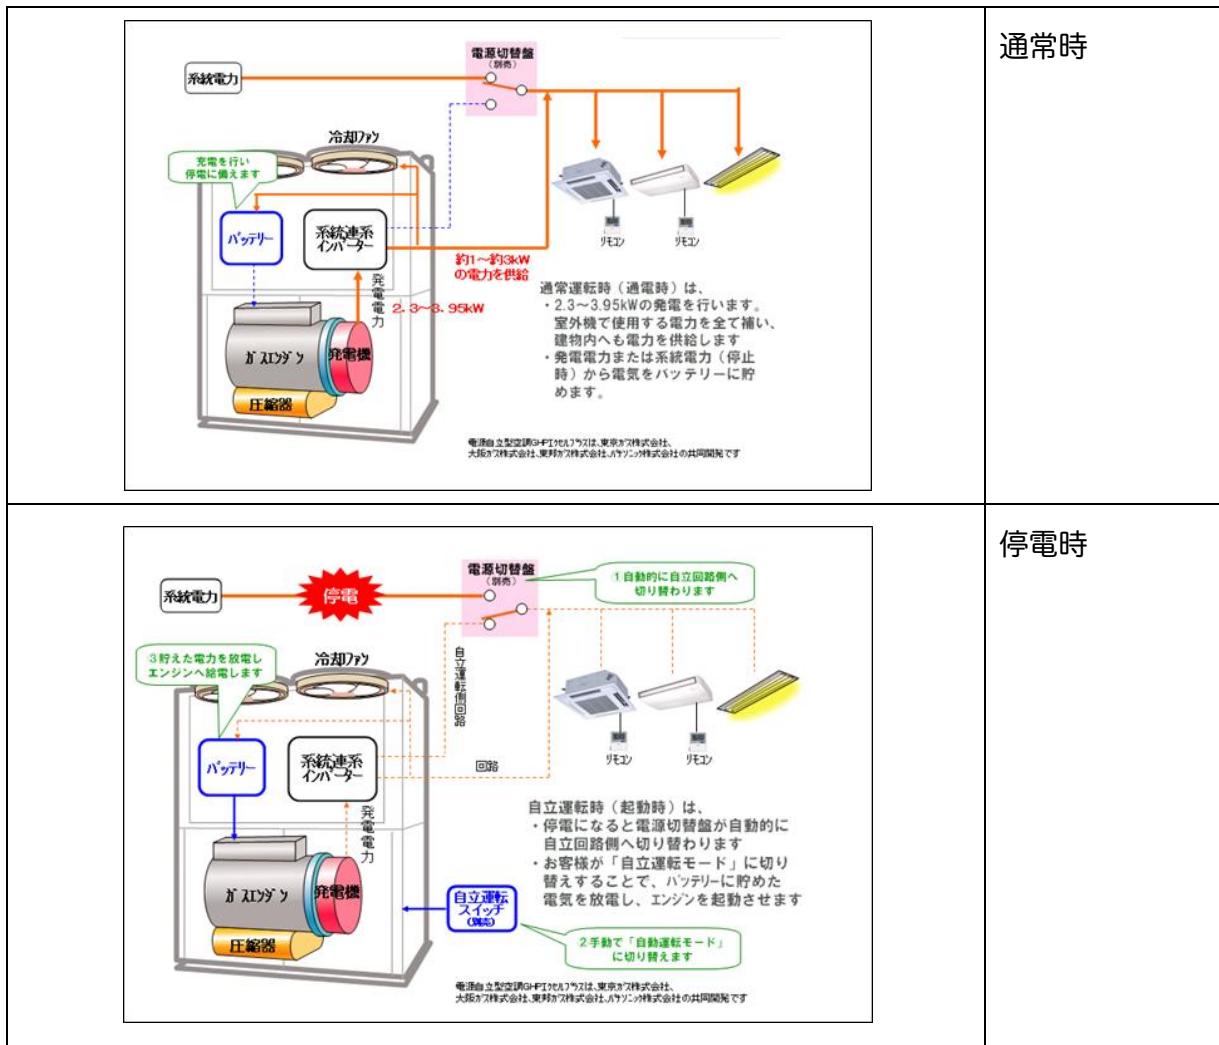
| | |
|---|---|
| 電源切替盤 (別売)<br>系統電力<br>冷却ファン<br>充電を行い 停電に備えます<br>バッテリー<br>系統連系 インバーター<br>約1～約3kW の電力を供給<br>発電電力<br>2.3～3.95kW<br>ガスエンジン<br>発電機<br>圧縮器<br>リモコン<br>リモコン<br>通常運転時（通電時）は、<br>・2.3～3.95kWの発電を行います。室外機で使用する電力を全て補い、建物内へも電力を供給します<br>・発電電力または系統電力（停止時）から電気をバッテリーに貯めます。<br>電源自立型空調GHPエクセルプラスは、東京ガス株式会社、大阪ガス株式会社、東邦ガス株式会社、パナソニック株式会社の共同開発です | 通常時 |
| 電源切替盤 (別売)<br>系統電力<br>停電<br>①自動的に自立回路側へ 切り替わります<br>③貯えた電力を放電し エンジンへ給電します<br>冷却ファン<br>自立運転側回路<br>バッテリー<br>系統連系 インバーター<br>回路<br>リモコン<br>リモコン<br>発電電力<br>ガスエンジン<br>発電機<br>圧縮器<br>自立運転 スイッチ (別売)<br>自立運転時（起動時）は、<br>・停電になると電源切替盤が自動的に自立回路側へ切り替わります<br>・お客様が「自立運転モード」に切り替えすることで、バッテリーに貯めた電気を放電し、エンジンを起動させます<br>②手動で「自動運転モード」 に切り替えます<br>電源自立型空調GHPエクセルプラスは、東京ガス株式会社、大阪ガス株式会社、東邦ガス株式会社、パナソニック株式会社の共同開発です | 停電時 |